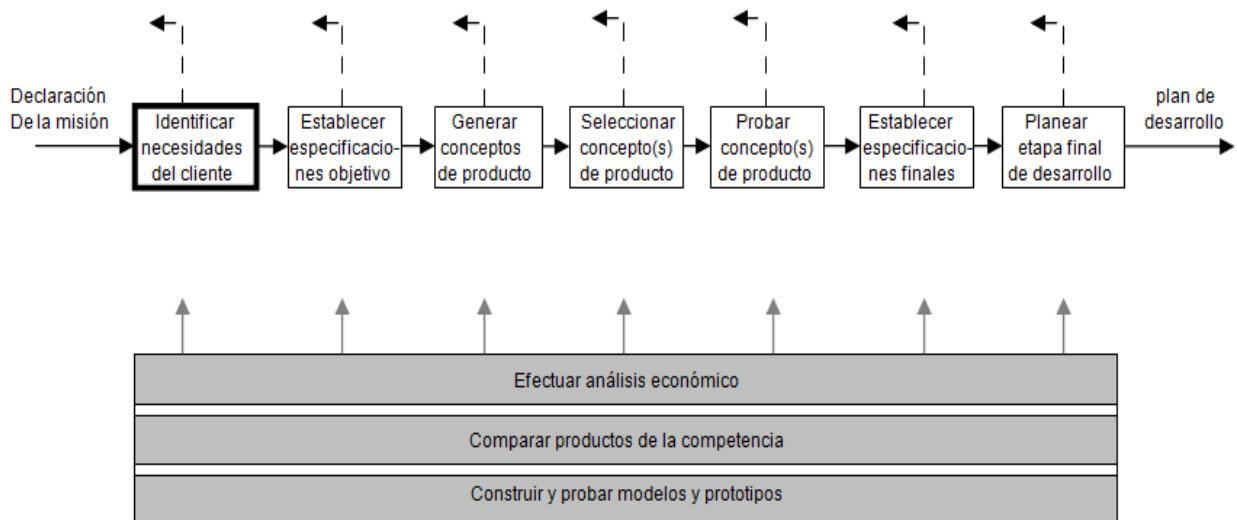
Declaración De la misión

Identificar necesidades del cliente

Establecer especificaciones objetivo

Generar conceptos de producto

Seleccionar concepto(s) de producto

Probar concepto(s) de producto

Establecer especificaciones finales

Planear etapa final de desarrollo

plan de desarrollo

Efectuar análisis económico

Comparar productos de la competencia

Construir y probar modelos y prototipos